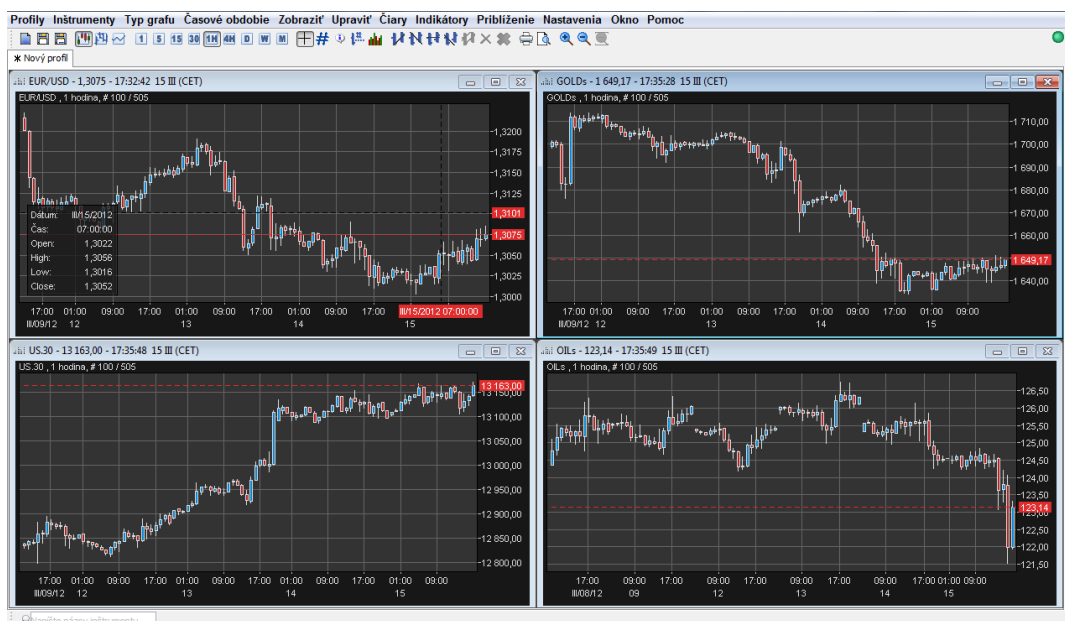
Profily Inštrumenty Typ grafu Časové obdobie Zobraziť Upraviť Čiary Indikátory Priblíženie Nastavenia Okno Pomoc

1 5 15 30 1H 4H D W M

Nový profil

EUR/USD , 1,3075 - 17:32:42 15 III (CET)
EUR/USD , 1 hodina, # 100 / 505
1,3200
1,3175
1,3150
1,3125
1,3101
1,3075
1,3050
1,3025
1,3000

| Dátum: | III/15/2012 |
|---|---|
| Čas: | 07:00:00 |
| Open: | 1,3022 |
| High: | 1,3056 |
| Low: | 1,3016 |
| Close: | 1,3052 |

17:00 01:00 09:00 17:00 01:00 09:00 17:00 01:00 09:00 17:00 III/15/2012 07:00:00
III/09/12 12 13 14 15

GOLDs - 1 649,17 - 17:35:28 15 III (CET)
GOLDs , 1 hodina, # 100 / 505
1 710,00
1 700,00
1 690,00
1 680,00
1 670,00
1 660,00
1 649,17
1 640,00
17:00 01:00 09:00 17:00 01:00 09:00 17:00 01:00 09:00 17:00 01:00 09:00
III/09/12 12 13 14 15

US.30 - 13 163,00 - 17:35:48 15 III (CET)
US.30 , 1 hodina, # 100 / 505
13 163,00
13 100,00
13 050,00
13 000,00
12 950,00
12 900,00
12 850,00
12 800,00
17:00 01:00 09:00 17:00 01:00 09:00 17:00 01:00 09:00 17:00 01:00 09:00
III/09/12 12 13 14 15

OILs - 123,14 - 17:35:49 15 III (CET)
OILs , 1 hodina, # 100 / 505
126,50
126,00
125,50
125,00
124,50
124,00
123,50
123,14
122,00
121,50
17:00 09:00 17:00 09:00 17:00 09:00 17:00 09:00 17:00 01:00 09:00
III/08/12 09 12 13 14 15

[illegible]